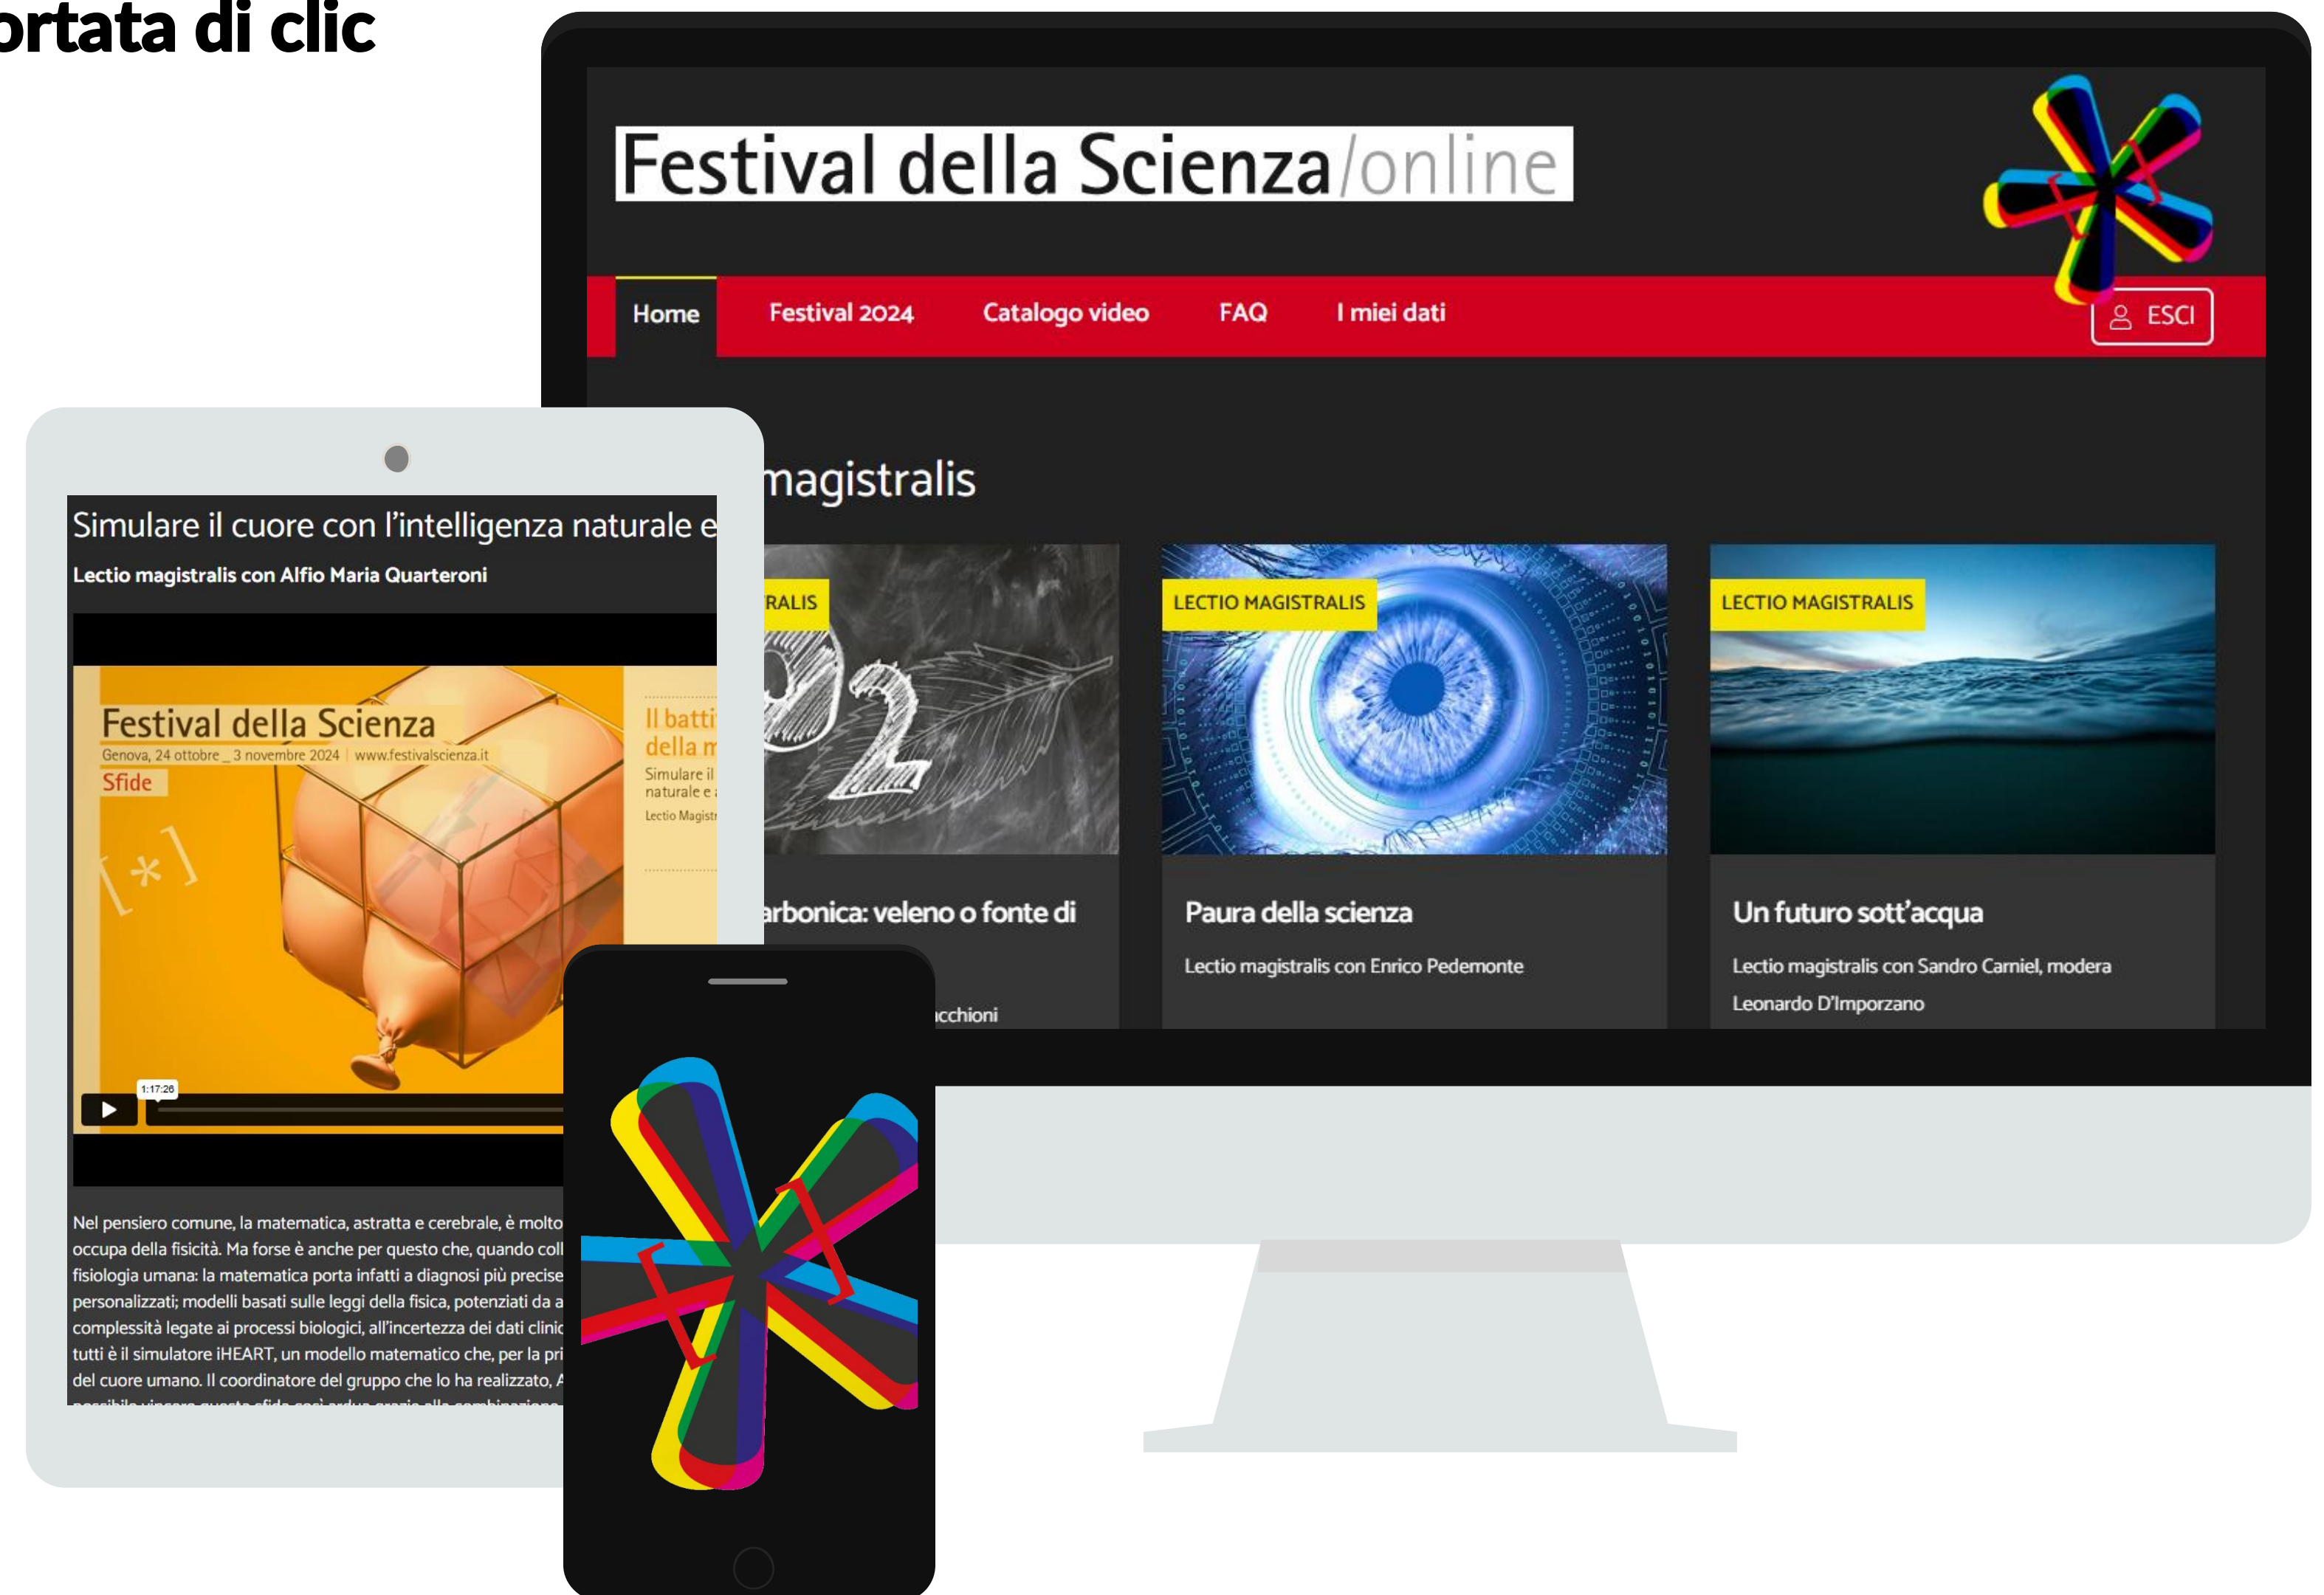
ortata di clic

Festival della Scienza/online

Home Festival 2024 Catalogo video FAQ I miei dati ESCI

magistralis

RALIS

arbonica: veleno o fonte di

cchioni

LECTIO MAGISTRALIS

Paura della scienza

Lectio magistralis con Enrico Pedemonte

LECTIO MAGISTRALIS

Un futuro sott'acqua

Lectio magistralis con Sandro Carniel, modera Leonardo D'Imporzano

Simulare il cuore con l'intelligenza naturale e

Lectio magistralis con Alfio Maria Quarteroni

Festival della Scienza

Genova, 24 ottobre _ 3 novembre 2024 | www.festivalscienza.it

Sfide

[*]

Il batti della m

Simulare il naturale e

Lectio Magist

1:17:26

Nel pensiero comune, la matematica, astratta e cerebrale, è molto occupa della fisicità. Ma forse è anche per questo che, quando coll fisiologia umana: la matematica porta infatti a diagnosi più precise personalizzati; modelli basati sulle leggi della fisica, potenziati da a complessità legate ai processi biologici, all'incertezza dei dati clinic tutti è il simulatore iHEART, un modello matematico che, per la pri del cuore umano. Il coordinatore del gruppo che lo ha realizzato, A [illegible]